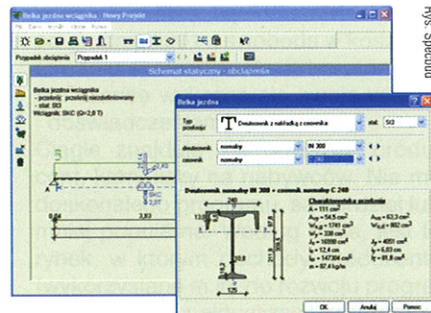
Belka jezdna wciągnika - Nowy Projekt

Przypadek obciążenia Przypadek 1

Schemat statyczny - obciążenia

Belka jezdna wciągnika
- przekrój: przekrój niezdefiniowany
- stal: St3
Wciągnik: SKC (Q=2,8 T)

A

0,64

3,83

Belka jezdna

Typ przekroju

Dwuteownik z nakładką z ceownika

stal: St3

dwuteownik normalny IN 300

ceownik normalny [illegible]

Dwuteownik normalny IN 300 + ceownik normalny C 240

Charakterystyka przekroju

A = 111 cm²

$A_{vz}$ = 54,5 cm²

$W_{x,g}$ = 1741 cm³

$W_y$ = 338 cm³

$J_x$ = 16998 cm⁴

$i_x$ = 12,4 cm

$I_o$ = 147304 cm⁶

m = 87,4 kg/m

$A_{vy}$ = 62,3 cm²

$W_{x,d}$ = 992 cm³

$J_y$ = 4051 cm⁴

$i_y$ = 6,03 cm

$I_T$ = 81,8 cm⁴

240

300

125

OK

Anuluj

Pomoc

Rys. Spécbud